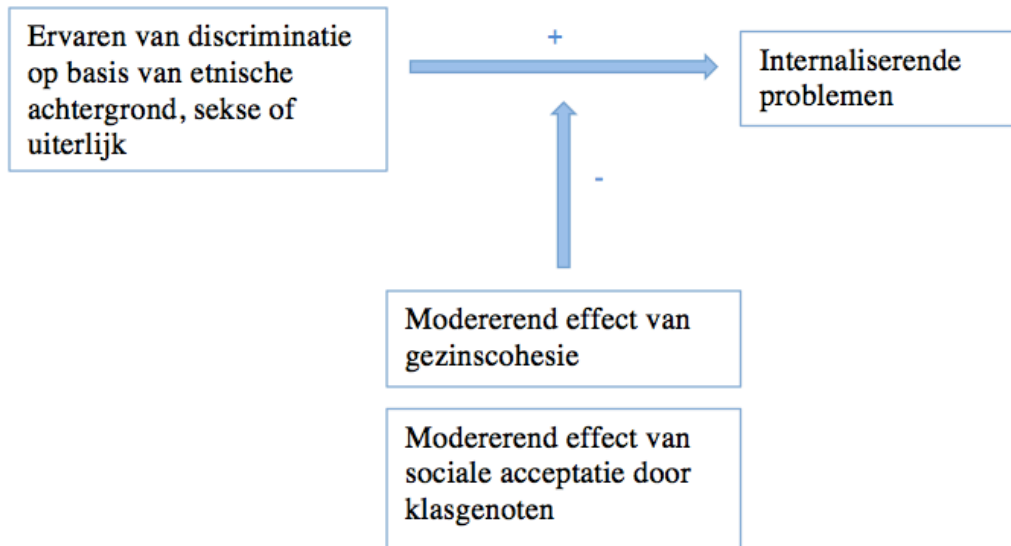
Ervaren van discriminatie op basis van etnische achtergrond, sekse of uiterlijk

+

Internaliserende problemen

-

Modererend effect van gezinscohesie

Modererend effect van sociale acceptatie door klasgenoten